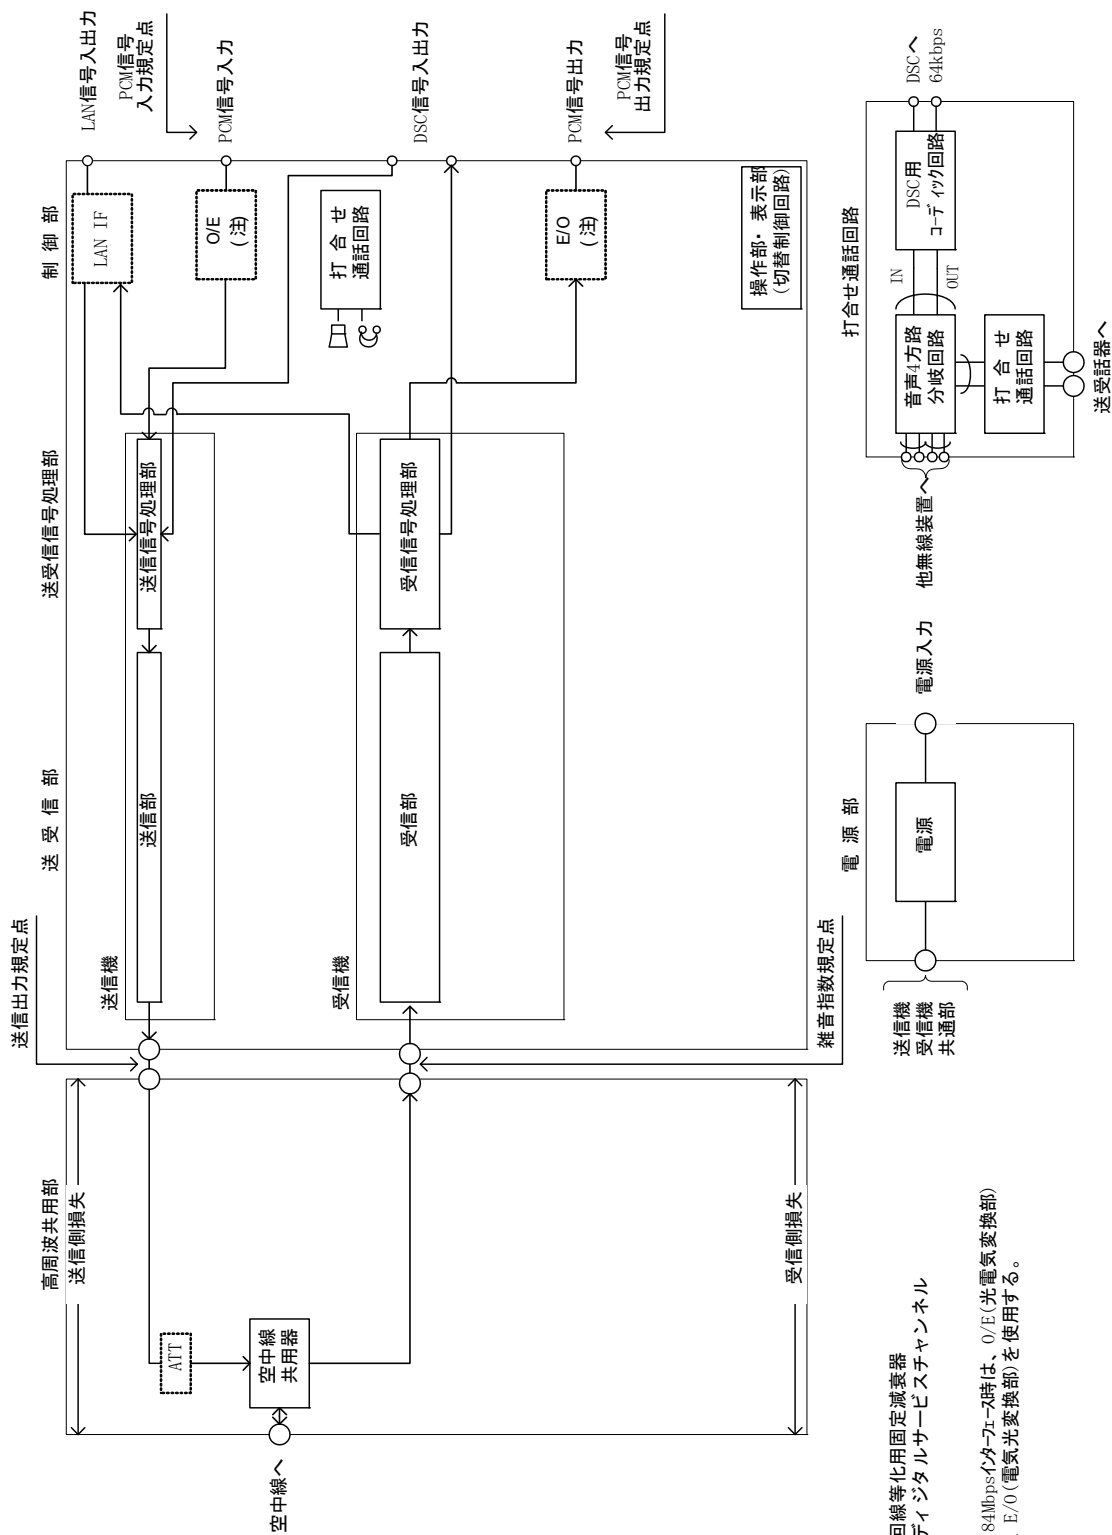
LAN信号入出力
PCM信号
入力規定点
PCM信号入力
DSC信号入出力
PCM信号
出力規定点
PCM信号出力

制 御 部
LAN IF
O/E
(注)
打 合 せ
通話回路
E/O
(注)
操作部・表示部
(切替制御回路)

送受信信号処理部
送信信号処理部
受信信号処理部

送 受 信 部
送信部
受信部
送信機
受信機

送信出力規定点
雑音指数規定点

高周波共用部
送信側損失
受信側損失
ATT
空中線
共用器
空中線へ

電 源 部
電源
電源入力
送信機
受信機
共通部

打合せ通話回路
DSCへ
64kbps
DSC用
コーディック回路
IN
OUT
音声4方路
分岐回路
打 合 せ
通話回路
他無線装置へ
送受話器へ

回線等化用固定減衰器
ディジタルサービスチャンネル

84Mbpsインターフェース時は、O/E(光電気変換部)
、E/O(電気光変換部)を使用する。